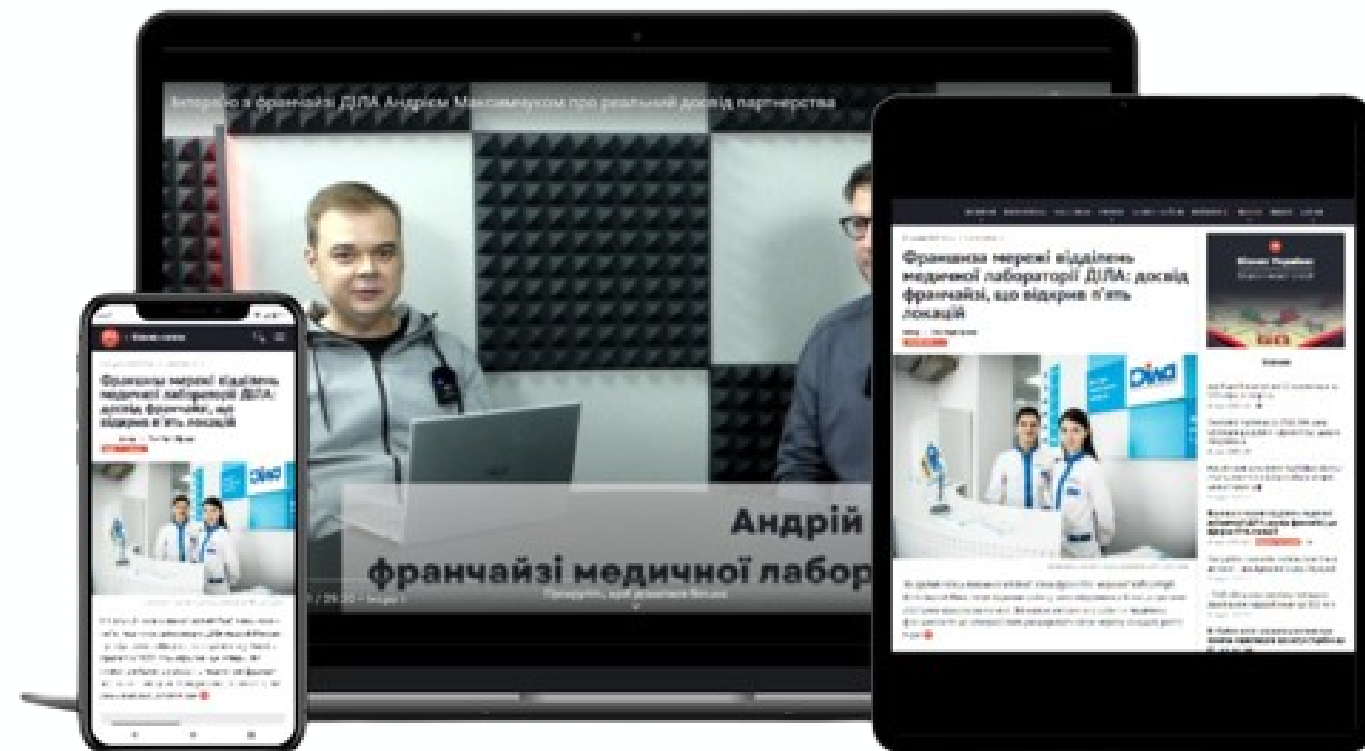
Інтерв'ю з франчайзі ДІЛА Андрієм Максимчуком про реальний досвід партнерства

Андрій
франчайзі медичної лабор

Прокрутіть, щоб дізнатися більше

Франшиза мережі відділень медичної лабораторії ДІЛА: досвід франчайзі, що відкрив п'ять локацій

Dila

Франшиза мережі відділень медичної лабораторії ДІЛА: досвід франчайзі, що відкрив п'ять локацій

Dila

Бізнес України

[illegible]